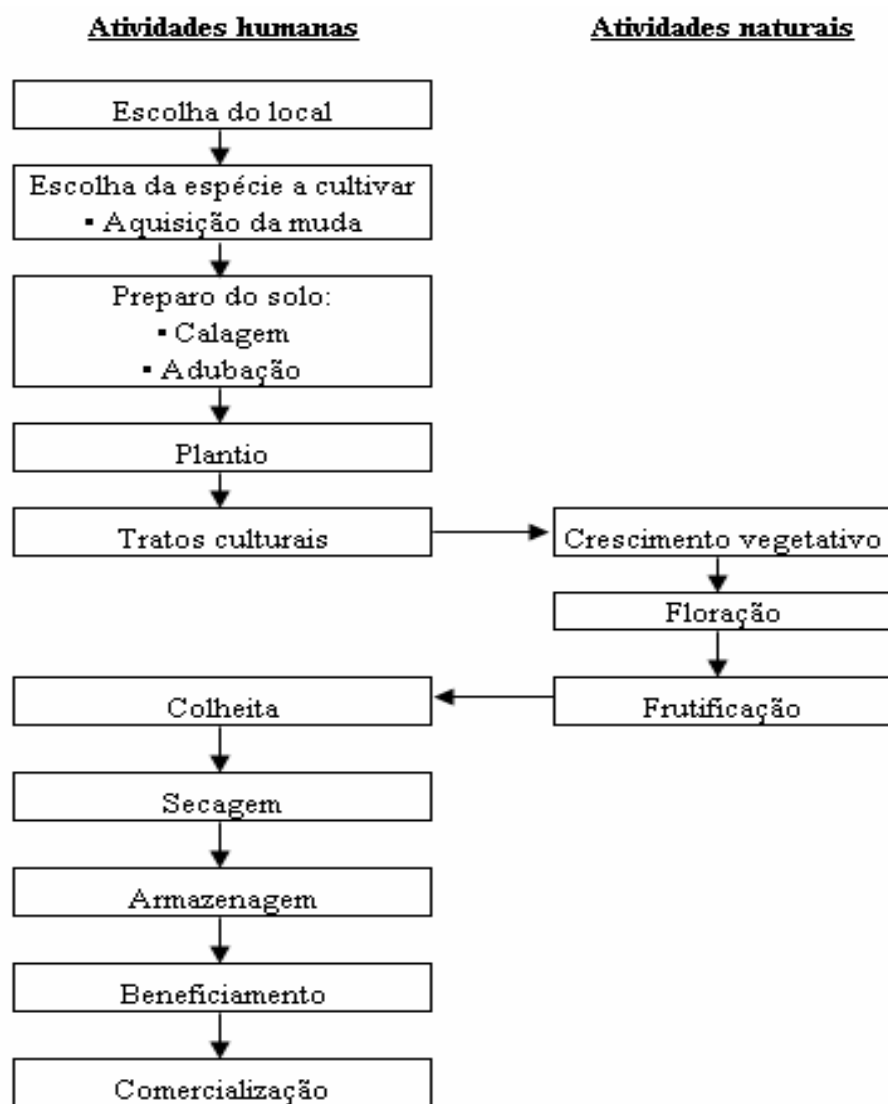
Atividades humanas

Atividades naturais

Escolha do local

Escolha da espécie a cultivar
• Aquisição da muda

Preparo do solo:
• Calagem
• Adubação

Plantio

Tratos culturais

Crescimento vegetativo

Floração

Frutificação

Colheita

Secagem

Armazenagem

Beneficiamento

Comercialização